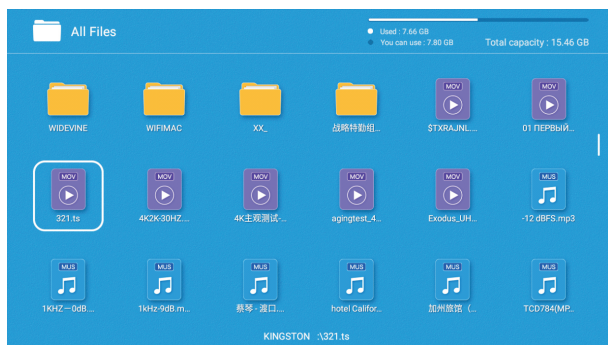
All Files

Used : 7.66 GB
You can use : 7.80 GB
Total capacity : 15.46 GB

WIDEVINE
WIFIMAC
XX_
战略特勤组...
MOV
$TXRAJNL...
MOV
01 ПЕРВЫЙ...

MOV
321.ts
MOV
4K2K-30HZ...
MOV
4K主观测试-...
MOV
agingtest_4...
MOV
Exodus_UH...
MUS
-12.dBFS.mp3

MUS
1KHZ—0dB...
MUS
1kHz-9dB.m...
MUS
蔡琴 - 渡口...
MUS
hotel Califor...
MUS
加州旅馆（...
MUS
TCD784(MP...

KINGSTON :\321.ts